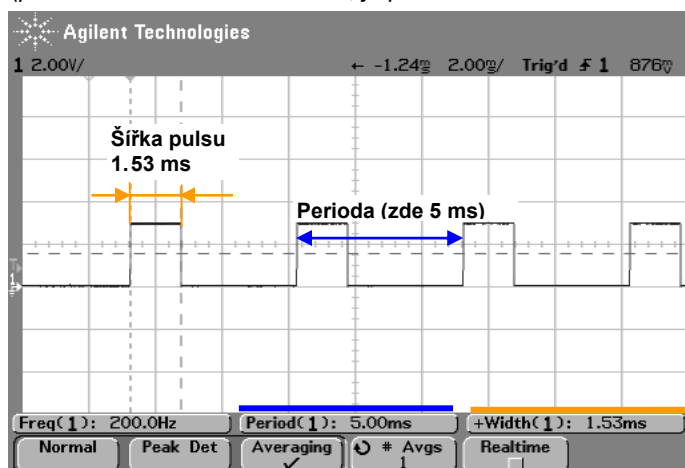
Agilent Technologies

1 2.00V/ ← -1.24ms 2.00ms/ Trig'd ƒ 1 876mV

Šířka pulsu 1.53 ms

Perioda (zde 5 ms)

1

Freq(1): 200.0Hz Period(1): 5.00ms +Width(1): 1.53ms

Normal Peak Det Averaging ✓ # Avgs 1 Realtime